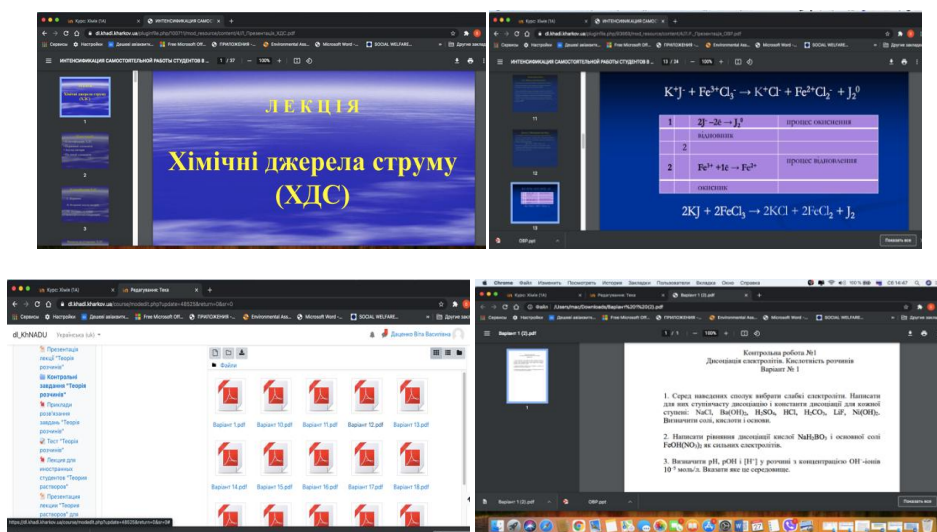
Курс: Хімія (ТА) | ИНТЕНСИФИКАЦИЯ САМОСТОЯТЕЛЬНОЙ РАБОТЫ СТУДЕНТОВ

dl.khadi.kharkov.ua/pluginfile.php/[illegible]/mod_resource/content/4/Л_Презентація_ХДС.pdf

ИНТЕНСИФИКАЦИЯ САМОСТОЯТЕЛЬНОЙ РАБОТЫ СТУДЕНТОВ В ... 1 / 37 — 100% +

ЛЕКЦІЯ

Хімічні джерела струму (ХДС)

1
2
3

Курс: Хімія (ТА) | ИНТЕНСИФИКАЦИЯ САМОСТОЯТЕЛЬНОЙ РАБОТЫ СТУДЕНТОВ

dl.khadi.kharkov.ua/pluginfile.php/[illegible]/mod_resource/content/4/Л_Презентація_ОВР.pdf

ИНТЕНСИФИКАЦИЯ САМОСТОЯТЕЛЬНОЙ РАБОТЫ СТУДЕНТОВ В ... 13 / 24 — 100% +

$K^+J^- + Fe^{3+}Cl_3^- \rightarrow K^+Cl^- + Fe^{2+}Cl_2^- + J_2^0$

| 1 | $2J^- - 2e \rightarrow J_2^0$ | процес окиснення |
|---|---|---|
| | відновник | |
| 2 | | |
| 2 | $Fe^{3+} + 1e \rightarrow Fe^{2+}$ | процес відновлення |
| | окисник | |

$2KJ + 2FeCl_3 \rightarrow 2KCl + 2FeCl_2 + J_2$

11
12
13

OBP.ppt

Показать все

Курс: Хімія (ТА) | Редагування: Тека

dl.khadi.kharkov.ua/course/modedit.php?update=48525&return=0&sr=0

dl_KhNADU Українська (uk) Даценко Віта Василівна

Презентація лекції "Теорія розчинів"
Контрольні завдання "Теорія розчинів"
Приклади розв'язання завдань "Теорія розчинів"
Тест "Теорія розчинів"
Лекция для иностранных студентов "Теория растворов"
Презентація лекции "Теория растворов" для

Файли

Варіант 1.pdf Варіант 10.pdf Варіант 11.pdf Варіант 12.pdf Варіант 13.pdf
Варіант 14.pdf Варіант 15.pdf Варіант 16.pdf Варіант 17.pdf Варіант 18.pdf

https://dl.khadi.kharkov.ua/course/modedit.php?update=48525&return=0&sr=0#

Chrome Файл Изменить Посмотреть История Закладки Пользователи Вкладка Окно Справка

Курс: Хімія (ТА) | Редагування: Тека | Варіант 1 (2).pdf

Файл /Users/mac/Downloads/Варіант%201%20(2).pdf

Варіант 1 (2).pdf 1 / 1 — 100% +

Контрольна робота №1
Дисоціація електролітів. Кислотність розчинів
Варіант № 1

1. Серед наведених сполук вибрати слабкі електроліти. Написати для них ступінчасту дисоціацію і константи дисоціації для кожної ступені: NaCl, $Ba(OH)_2$, $H_2SO_4$, HCl, $H_2CO_3$, LiF, $Ni(OH)_2$. Визначити солі, кислоти і основи.

2. Написати рівняння дисоціації кислої $NaH_2BO_3$ і основної солі $FeOH(NO_3)_2$ як сильних електролітів.

3. Визначити pH, pOH і $[H^+]$ у розчині з концентрацією $OH^-$-іонів $10^{-5}$ моль/л. Вказати яке це середовище.

Варіант 1 (2).pdf OBP.ppt Показать все